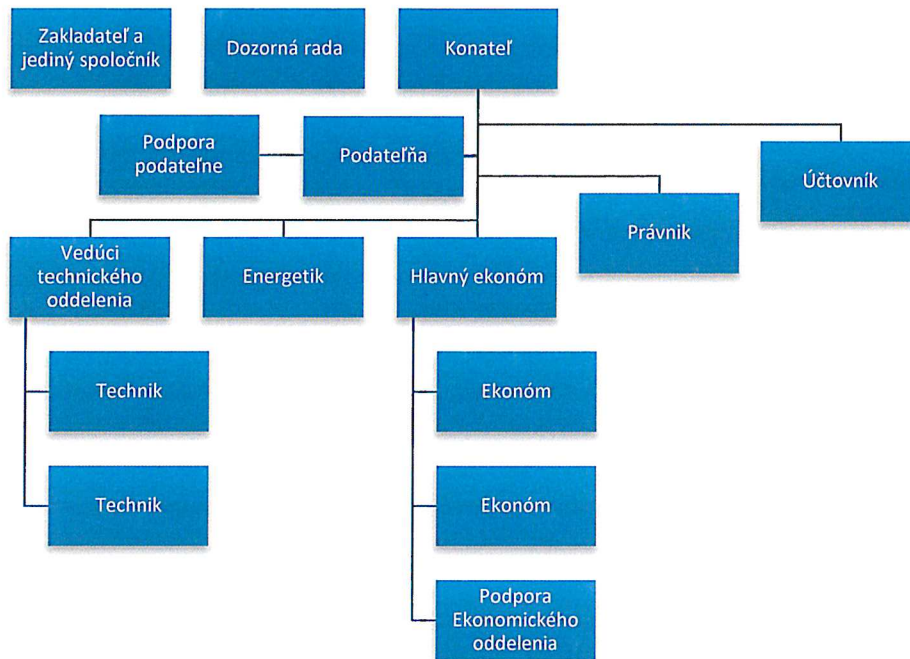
Zakladateľ a jediný spoločník

Dozorná rada

Konateľ

Podpora podateľne

Podateľňa

Účtovník

Právnik

Vedúci technického oddelenia

Energetik

Hlavný ekonóm

Technik

Technik

Ekonóm

Ekonóm

Podpora Ekonomického oddelenia